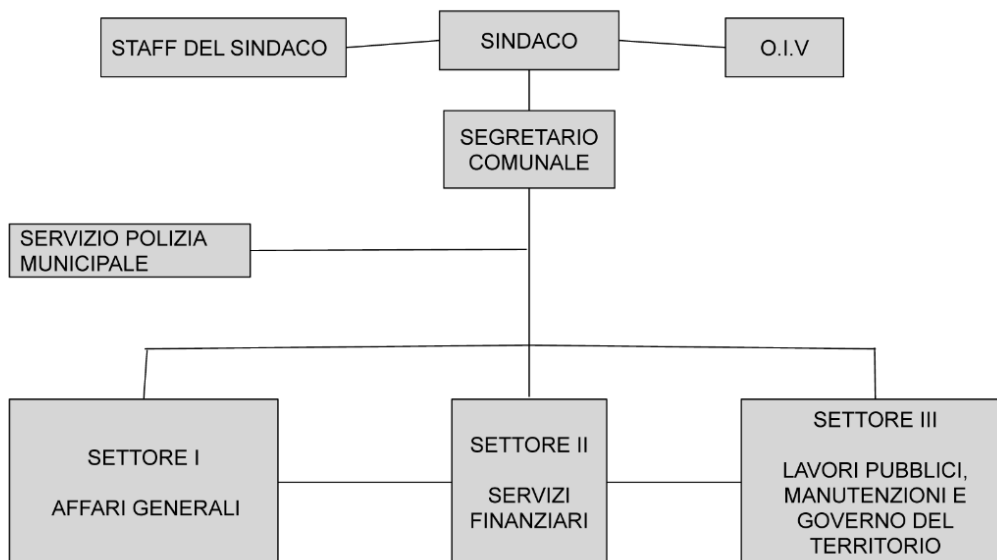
STAFF DEL SINDACO

SINDACO

O.I.V

SEGRETARIO COMUNALE

SERVIZIO POLIZIA MUNICIPALE

SETTORE I

AFFARI GENERALI

SETTORE II

SERVIZI FINANZIARI

SETTORE III

LAVORI PUBBLICI, MANUTENZIONI E GOVERNO DEL TERRITORIO